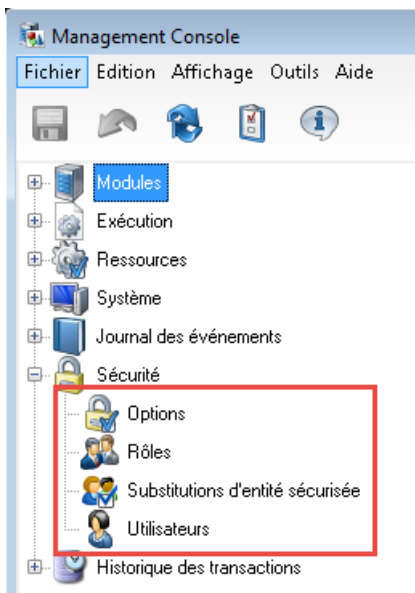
Management Console

Fichier Edition Affichage Outils Aide

Modules
Exécution
Ressources
Système
Journal des événements
Sécurité
Options
Rôles
Substitutions d'entité sécurisée
Utilisateurs
Historique des transactions